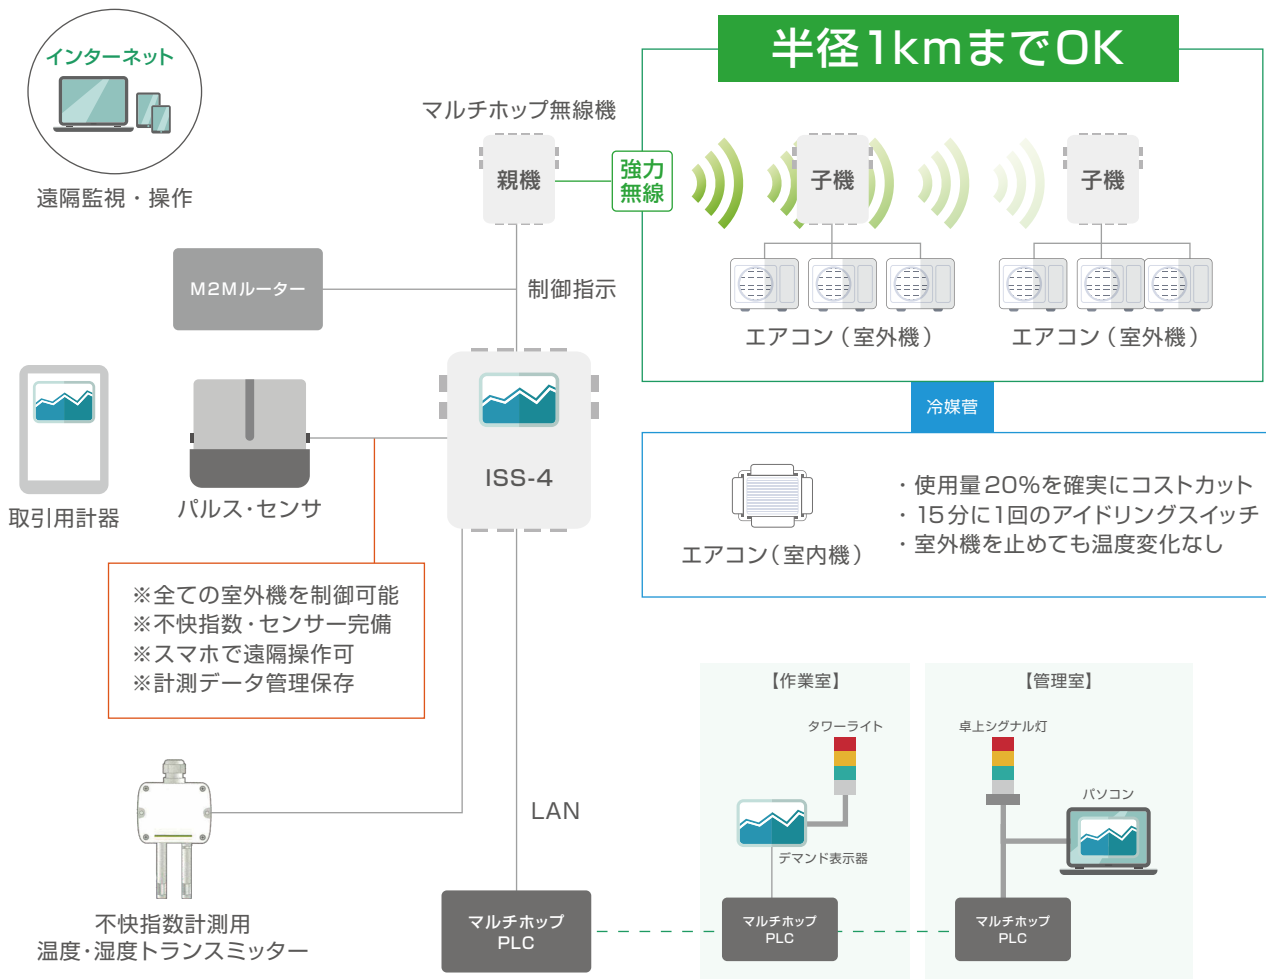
インターネット

遠隔監視・操作

マルチホップ無線機

親機

強力無線

半径1kmまでOK

子機

子機

エアコン（室外機）

エアコン（室外機）

M2Mルーター

制御指示

冷媒管

ISS-4

取引用計器

パルス・センサ

エアコン（室内機）

・使用量20%を確実にコストカット
・15分に1回のアイドリングスイッチ
・室外機を止めても温度変化なし

※全ての室外機を制御可能
※不快指数・センサー完備
※スマホで遠隔操作可
※計測データ管理保存

【作業室】

【管理室】

タワーライト

卓上シグナル灯

パソコン

デマンド表示器

LAN

不快指数計測用
温度・湿度トランスミッター

マルチホップ PLC

マルチホップ PLC

マルチホップ PLC